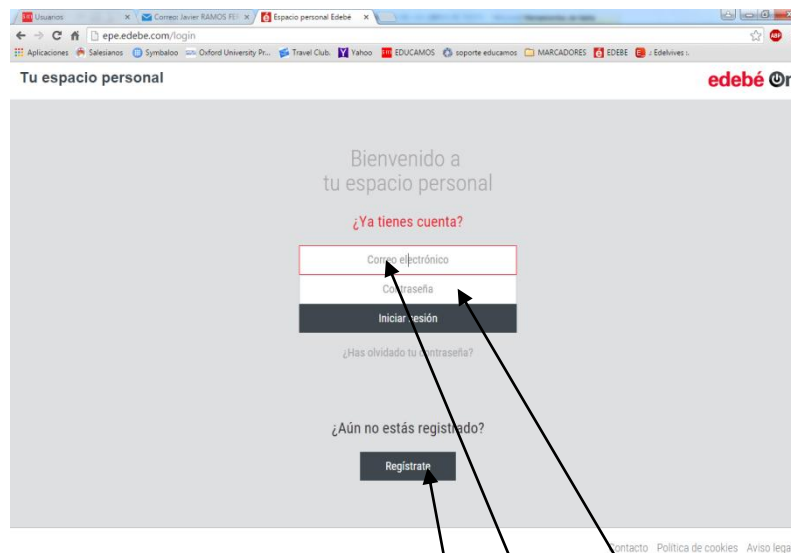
Usuarios × Correo: Javier RAMOS FE × Espacio personal Edebé ×

epe.edebe.com/login

Aplicaciones Salesianos Symbaloo Oxford University Pr... Travel Club. Yahoo EDUCAMOS soporte educamos MARCADORES EDEBE Edelvives

Tu espacio personal

edebé On

Bienvenido a tu espacio personal

¿Ya tienes cuenta?

Correo electrónico

Contraseña

Iniciar sesión

¿Has olvidado tu contraseña?

¿Aún no estás registrado?

Regístrate

Contacto Política de cookies Aviso legal